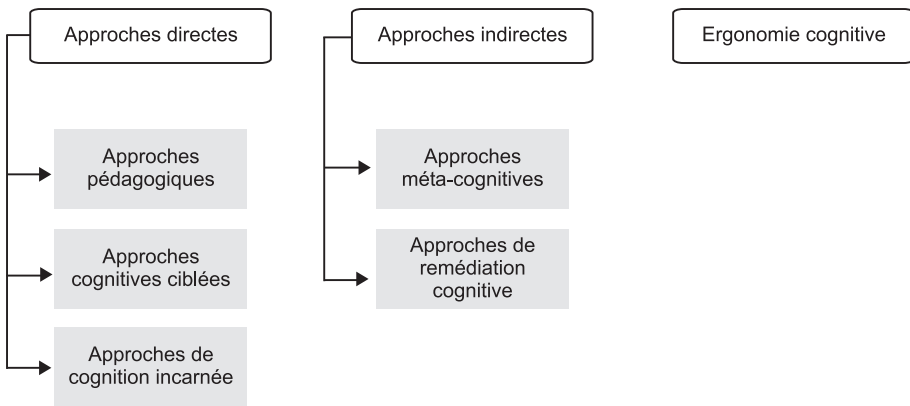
Approches directes

Approches pédagogiques

Approches cognitives ciblées

Approches de cognition incarnée

Approches indirectes

Approches méta-cognitives

Approches de remédiation cognitive

Ergonomie cognitive